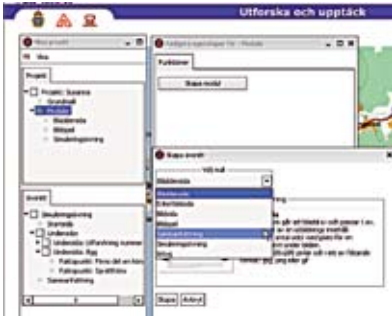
Utforska och upptäck

Nytt projekt

Ny

Projekt

Projekt: Svalöva

Grundmall

Mobile

Bildserie

Bildspel

Simuleringskörning

Egenskaper för : Mobile

Funktioner

Skapa modul

Skapa modul

Välj mall

Bildserie

Bildserie

Enkel bildserie

Bildspel

Bildspel

Simuleringskörning

Simuleringskörning

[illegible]

Skapa

Avbryt

Innehåll

Simuleringskörning

Startsida

Underskrift

Undersida: Utforskning

Undersida: Rapp

Faktaprodukt: Flera del

Faktaprodukt: Sprättning

Sammanfattning